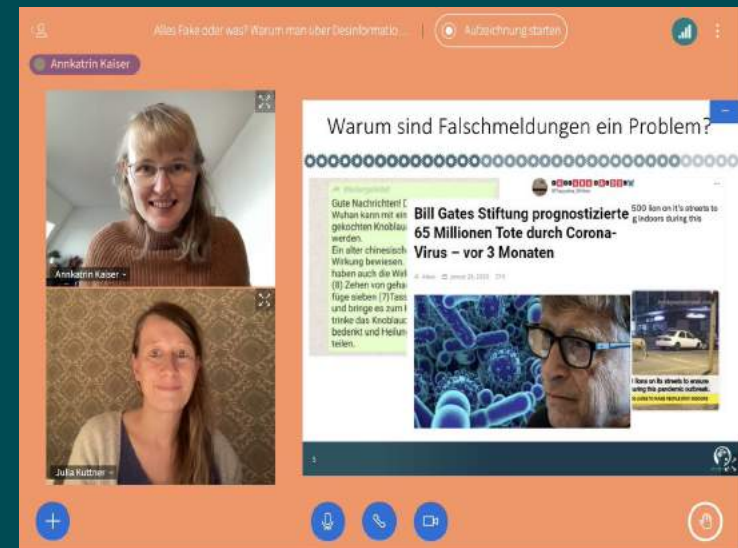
Alles Fake oder was? Warum man über Desinformatio...

Aufzeichnung starten

Annkatrin Kaiser

Annkatrin Kaiser

Julia Kuttner

Warum sind Falschmeldungen ein Problem?

Weitergeleitet

Gute Nachrichten! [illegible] Wuhan kann mit ein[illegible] gekochten Knoblau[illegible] werden. Ein alter chinesisch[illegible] Wirkung bewiesen. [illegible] haben auch die Wel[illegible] (8) Zehen von geha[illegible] füge sieben (7) Tass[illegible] und bringe es zum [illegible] trinke das Knoblau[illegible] bedenkt und Heilun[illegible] teilen.

Bill Gates Stiftung prognostizierte 65 Millionen Tote durch Corona-Virus – vor 3 Monaten

500 lion on it's streets to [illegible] indoors during this

lions on its streets to ensure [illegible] this pandemic outbreak.

3